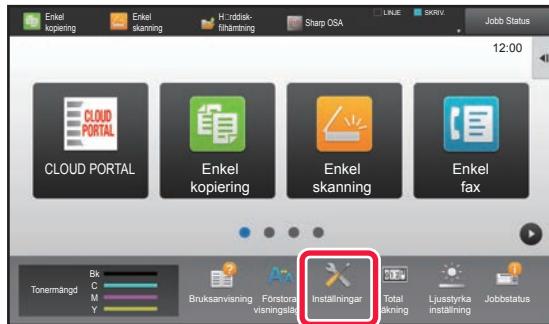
Enkel kopiering

Enkel skanning

H□rddisk-filhämtning

Sharp OSA

LINJE

SKRIV.

Jobb Status

12:00

CLOUD PORTAL

CLOUD PORTAL

Enkel kopiering

Enkel skanning

Enkel fax

Tonermängd

Bk

C

M

Y

Bruksanvisning

Förstora visningsläg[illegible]

Inställningar

Total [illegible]äkning

Ljusstyrka inställning

Jobbstatus